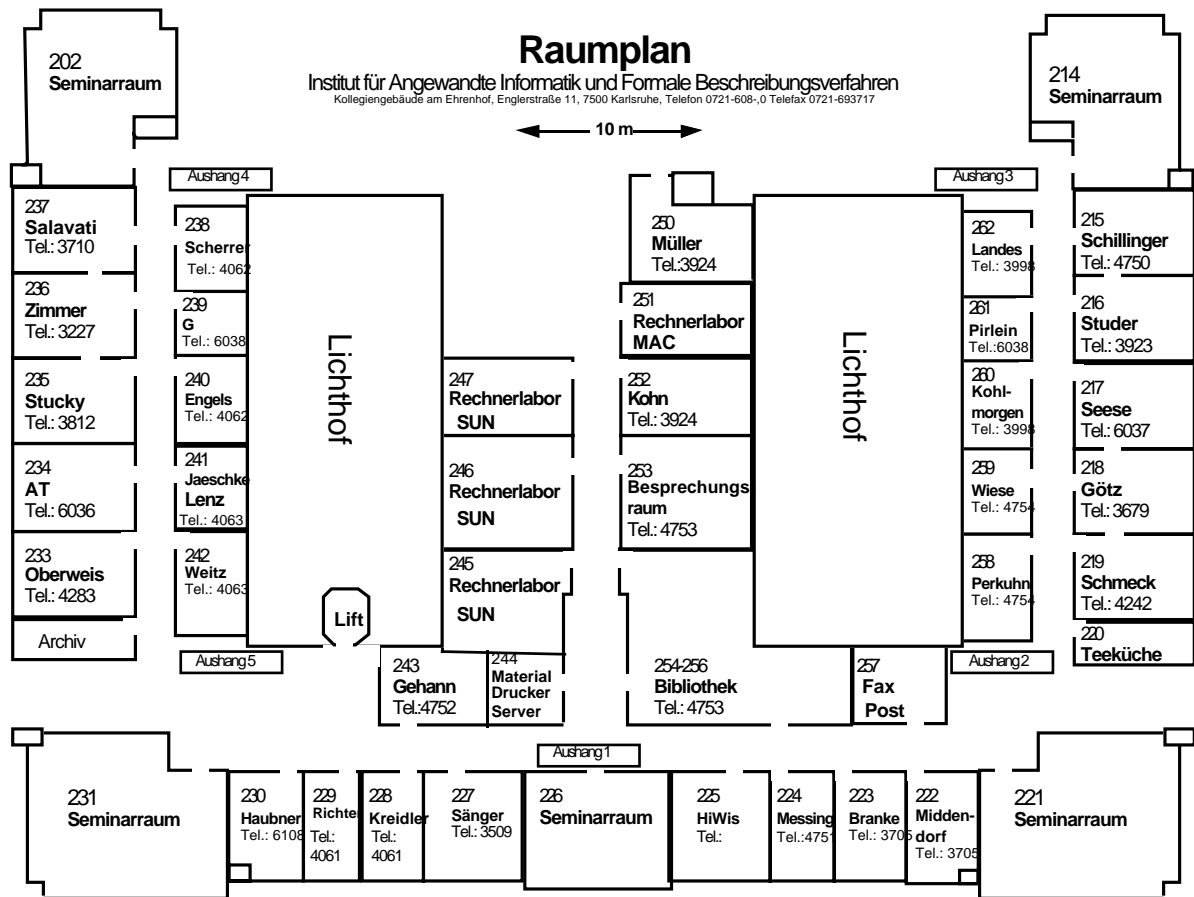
Raumplan
Institut für Angewandte Informatik und Formale Beschreibungsverfahren
Kollegiengebäude am Ehrenhof, Englerstraße 11, 7500 Karlsruhe, Telefon 0721-608-,0 Telefax 0721-693717

10 m

202
Seminarraum

214
Seminarraum

Aushang 4

Aushang 3

237
Salavati
Tel.: 3710

236
Zimmer
Tel.: 3227

235
Stucky
Tel.: 3812

234
AT
Tel.: 6036

233
Oberweis
Tel.: 4283

Archiv

238
Scherrer
Tel.: 4062

239
G
Tel.: 6038

240
Engels
Tel.: 4062

241
Jaeschke
Lenz
Tel.: 4063

242
Weitz
Tel.: 4063

Lichthof

Lift

Aushang 5

247
Rechnerlabor
SUN

246
Rechnerlabor
SUN

245
Rechnerlabor
SUN

243
Gehann
Tel.:4752

244
Material
Drucker
Server

250
Müller
Tel.:3924

251
Rechnerlabor
MAC

252
Kohn
Tel.: 3924

253
Besprechungs
raum
Tel.: 4753

254-256
Bibliothek
Tel.: 4753

257
Fax
Post

Lichthof

262
Landes
Tel.: 3998

261
Pirlein
Tel.:6038

260
Kohl-
morgen
Tel.: 3998

259
Wiese
Tel.: 4754

258
Perkuhn
Tel.: 4754

Aushang 2

215
Schillinger
Tel.: 4750

216
Studer
Tel.: 3923

217
Seese
Tel.: 6037

218
Götz
Tel.: 3679

219
Schmeck
Tel.: 4242

220
Teeküche

Aushang 1

231
Seminarraum

230
Haubner
Tel.: 6108

229
Richter
Tel.:
4061

228
Kreidler
Tel.:
4061

227
Sänger
Tel.: 3509

226
Seminarraum

225
HiWis
Tel.:

224
Messing
Tel.:4751

223
Branke
Tel.: 3705

222
Midden-
dorf
Tel.: 3705

221
Seminarraum